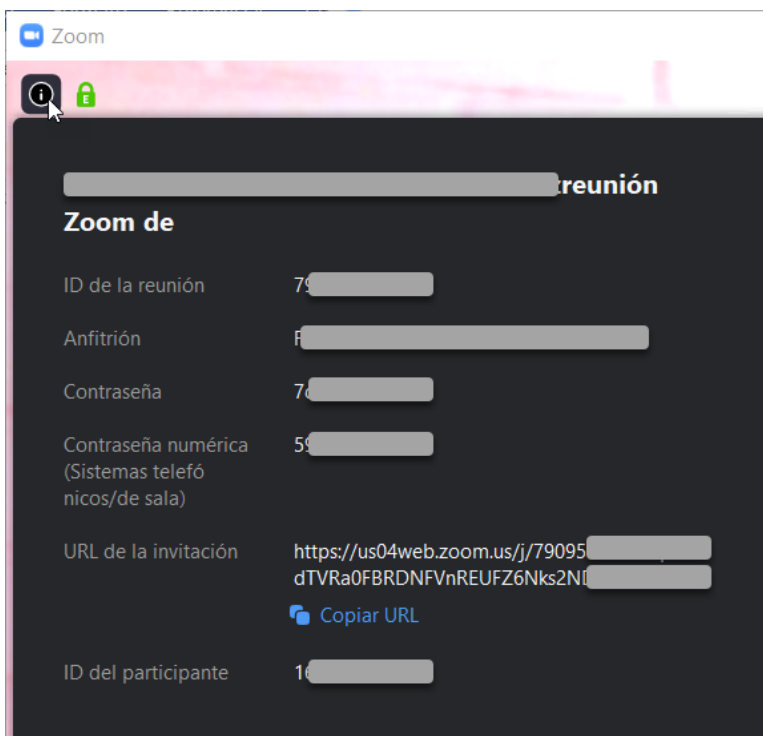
Zoom

E

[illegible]reunión Zoom de

ID de la reunión 79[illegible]

Anfitrión F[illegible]

Contraseña 7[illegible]

Contraseña numérica (Sistemas telefó nicos/de sala) 5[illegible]

URL de la invitación https://us04web.zoom.us/j/79095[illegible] dTVRa0FBRDNFVnREUFZ6Nks2N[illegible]

Copiar URL

ID del participante 1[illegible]